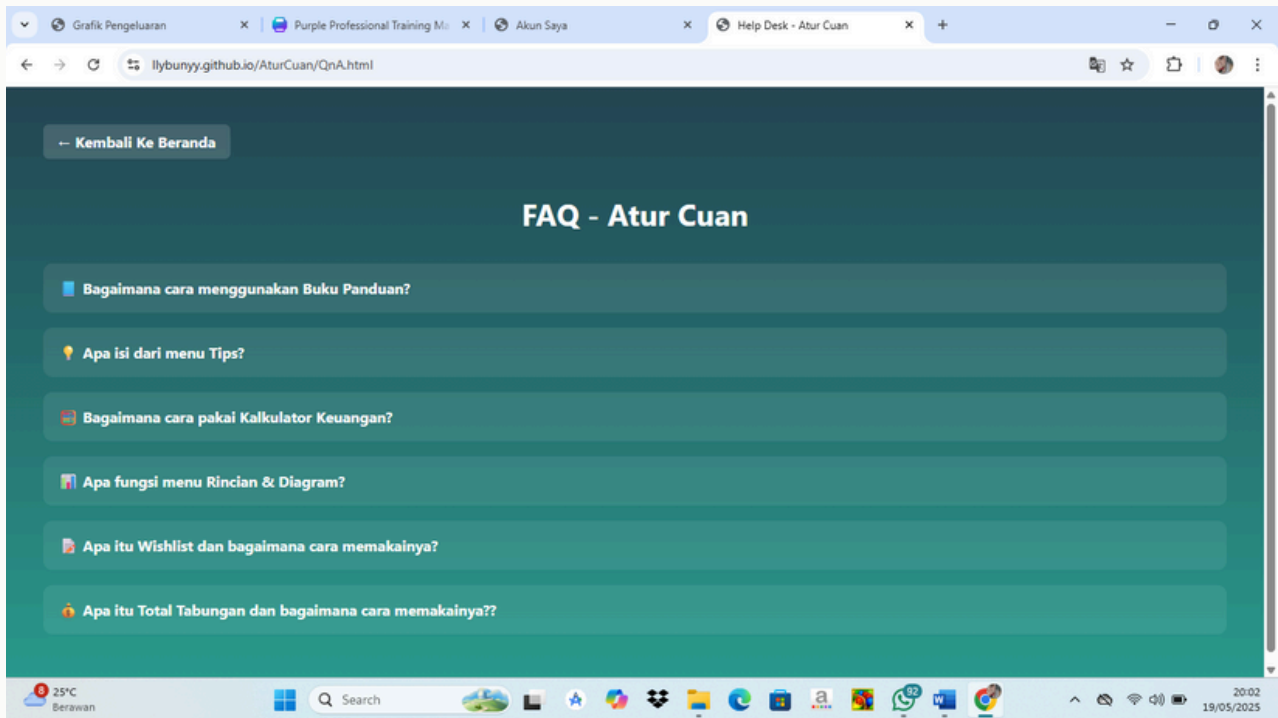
Grafik Pengeluaran
Purple Professional Training Ma
Akun Saya
Help Desk - Atur Cuan

llybunyy.github.io/AturCuan/QnA.html

← Kembali Ke Beranda

FAQ - Atur Cuan

Bagaimana cara menggunakan Buku Panduan?

Apa isi dari menu Tips?

Bagaimana cara pakai Kalkulator Keuangan?

Apa fungsi menu Rincian & Diagram?

Apa itu Wishlist dan bagaimana cara memakainya?

Apa itu Total Tabungan dan bagaimana cara memakainya??

8
25°C
Berawan
Search
92
20:02
19/05/2025